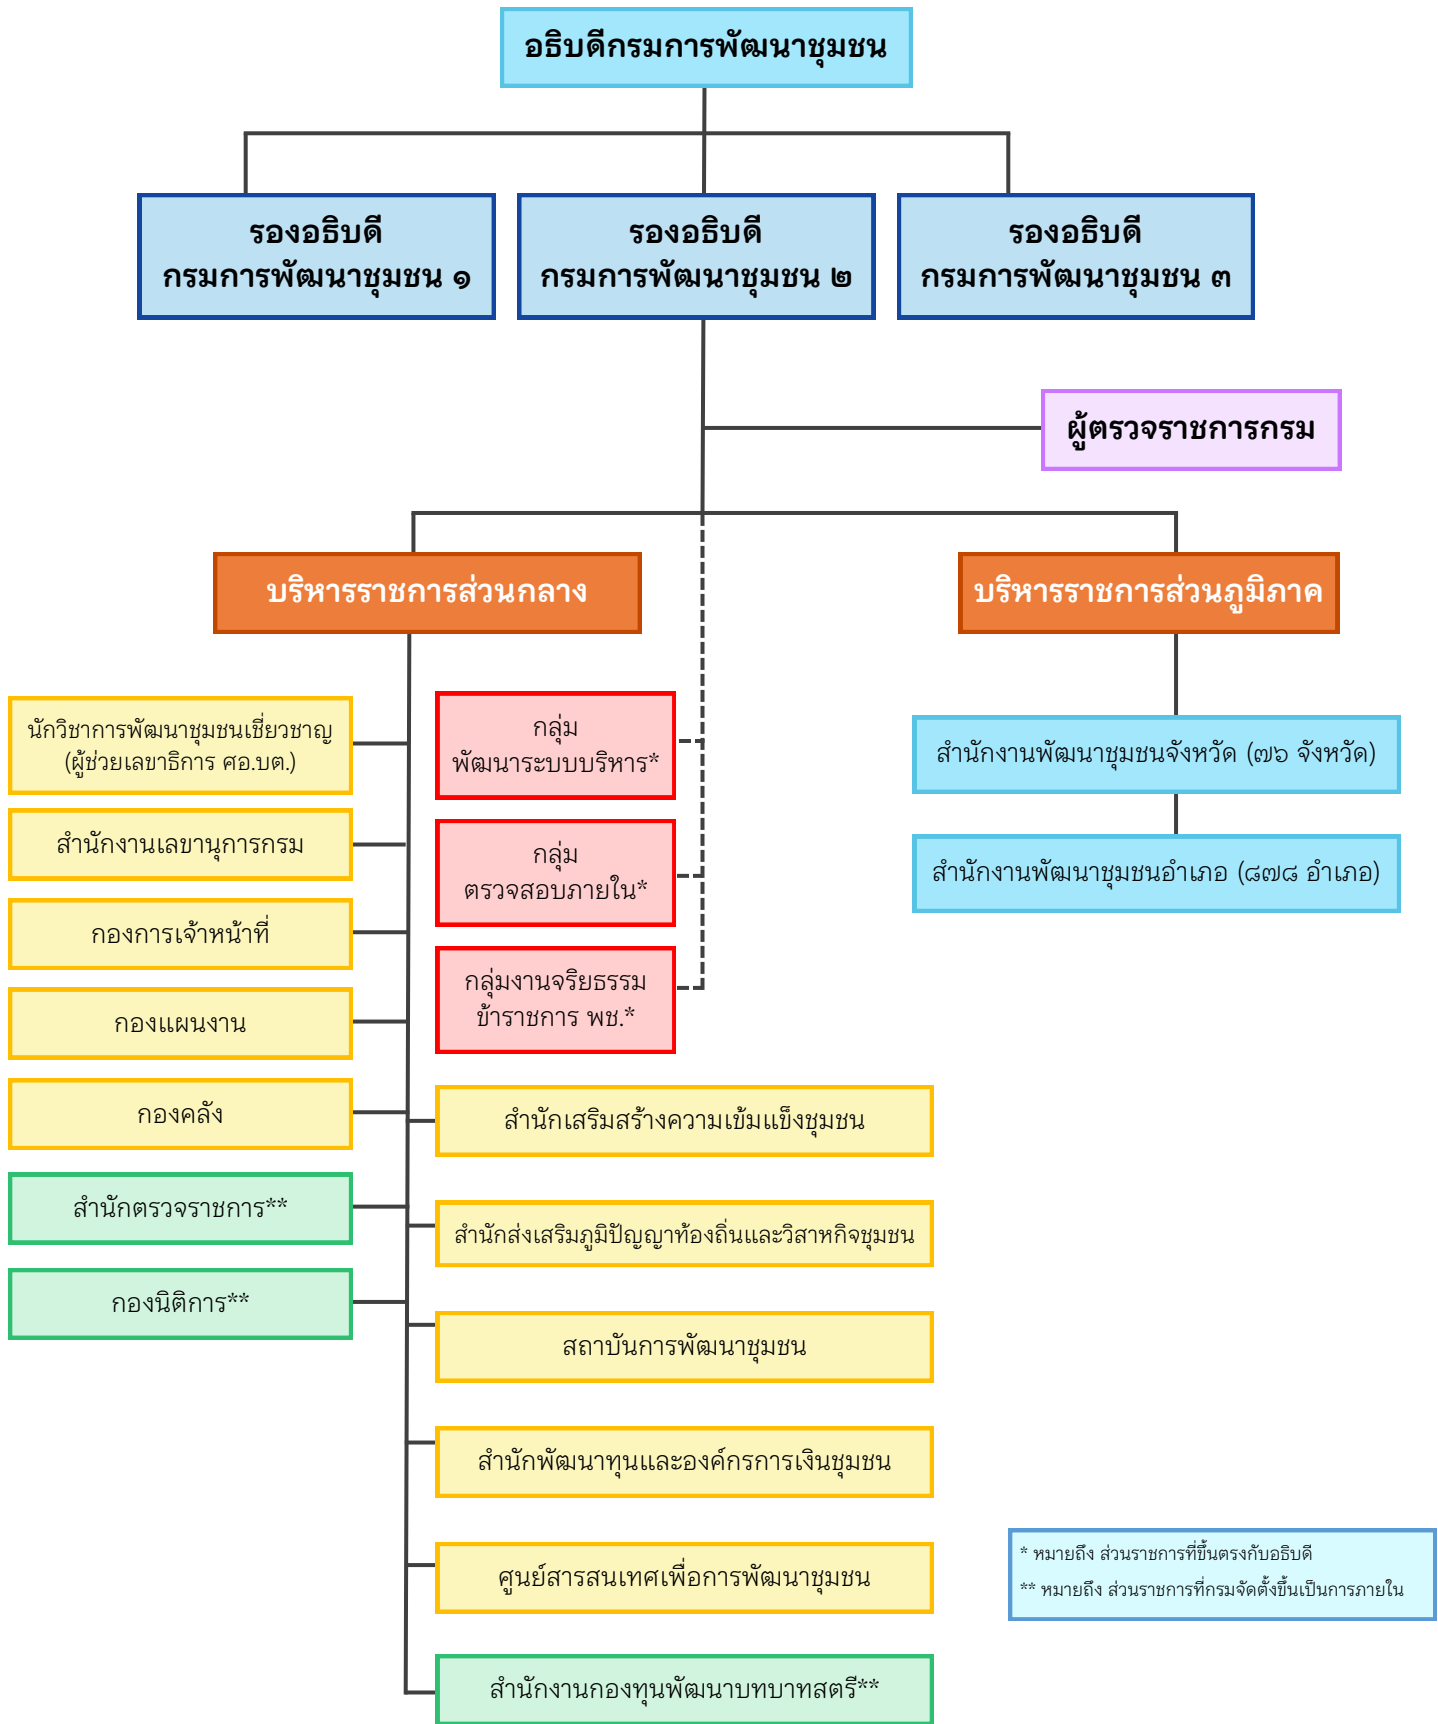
อธิบดีกรมการพัฒนาชุมชน

รองอธิบดี
กรมการพัฒนาชุมชน ๑

รองอธิบดี
กรมการพัฒนาชุมชน ๒

รองอธิบดี
กรมการพัฒนาชุมชน ๓

ผู้ตรวจราชการกรม

บริหารราชการส่วนกลาง

บริหารราชการส่วนภูมิภาค

นักวิชาการพัฒนาชุมชนเชี่ยวชาญ (ผู้ช่วยเลขาธิการ ศอ.บต.)

สำนักงานเลขานุการกรม

กองการเจ้าหน้าที่

กองแผนงาน

กองคลัง

สำนักตรวจราชการ**

กองนิติการ**

กลุ่ม
พัฒนาระบบบริหาร*

กลุ่ม
ตรวจสอบภายใน*

กลุ่มงานจริยธรรม
ข้าราชการ พช.*

สำนักเสริมสร้างความเข้มแข็งชุมชน

สำนักส่งเสริมภูมิปัญญาท้องถิ่นและวิสาหกิจชุมชน

สถาบันการพัฒนาชุมชน

สำนักพัฒนาทุนและองค์กรการเงินชุมชน

ศูนย์สารสนเทศเพื่อการพัฒนาชุมชน

สำนักงานกองทุนพัฒนาบทบาทสตรี**

สำนักงานพัฒนาชุมชนจังหวัด (๗๖ จังหวัด)

สำนักงานพัฒนาชุมชนอำเภอ (๘๗๘ อำเภอ)

* หมายถึง ส่วนราชการที่ขึ้นตรงกับอธิบดี
** หมายถึง ส่วนราชการที่กรมจัดตั้งขึ้นเป็นการภายใน